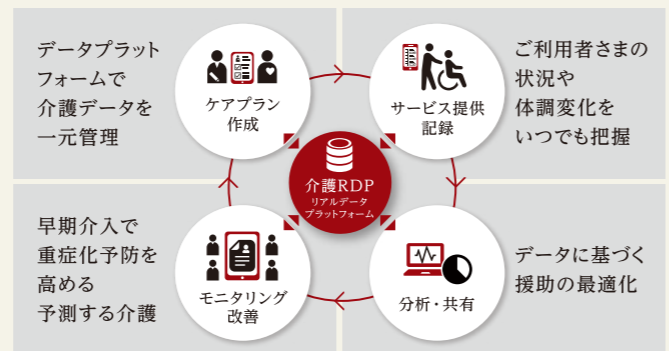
データプラットフォームで介護データを一元管理

ケアプラン作成

サービス提供記録

ご利用者さまの状況や体調変化をいつでも把握

介護RDP
リアルデータプラットフォーム

早期介入で重症化予防を高める予測する介護

モニタリング改善

分析・共有

データに基づく援助の最適化